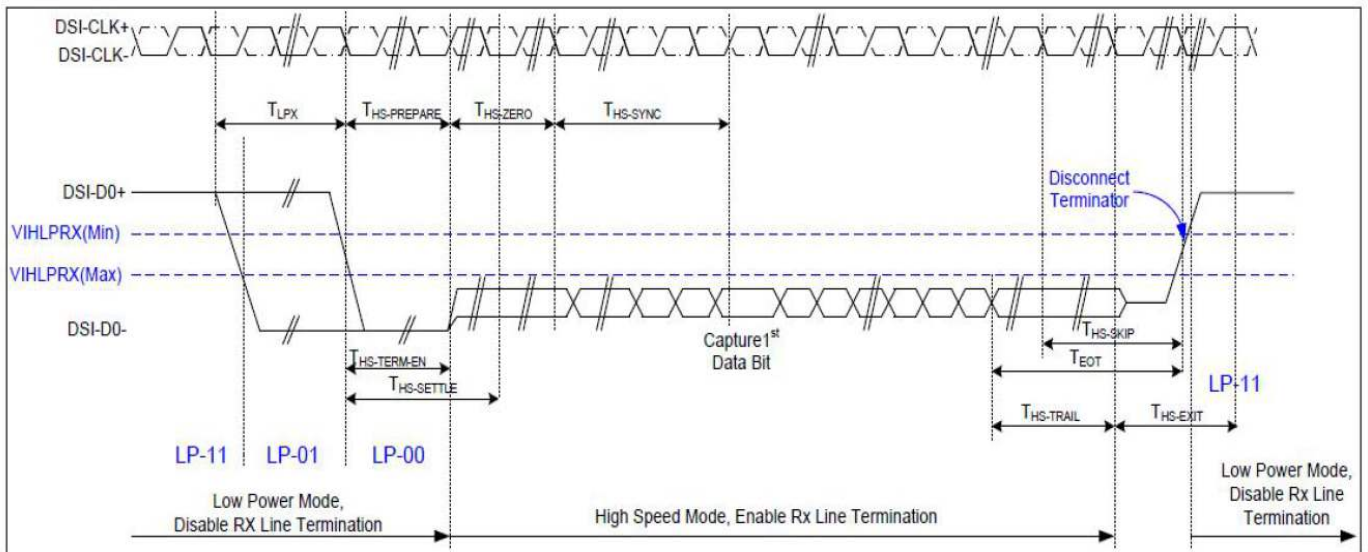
DSI-CLK+
DSI-CLK-

$T_{LPX}$ $T_{HS-PREPARE}$ $T_{HS-ZERO}$ $T_{HS-SYNC}$

DSI-D0+
Disconnect Terminator
VIHLPRX(Min)
VIHLPRX(Max)
DSI-D0-

$T_{HS-TERM-EN}$
$T_{HS-SETTLE}$
Capture1$^{st}$ Data Bit
$T_{HS-SKIP}$
$T_{EOT}$
LP-11
$T_{HS-TRAIL}$ $T_{HS-EXIT}$

LP-11 LP-01 LP-00

Low Power Mode, Disable RX Line Termination

High Speed Mode, Enable Rx Line Termination

Low Power Mode, Disable Rx Line Termination